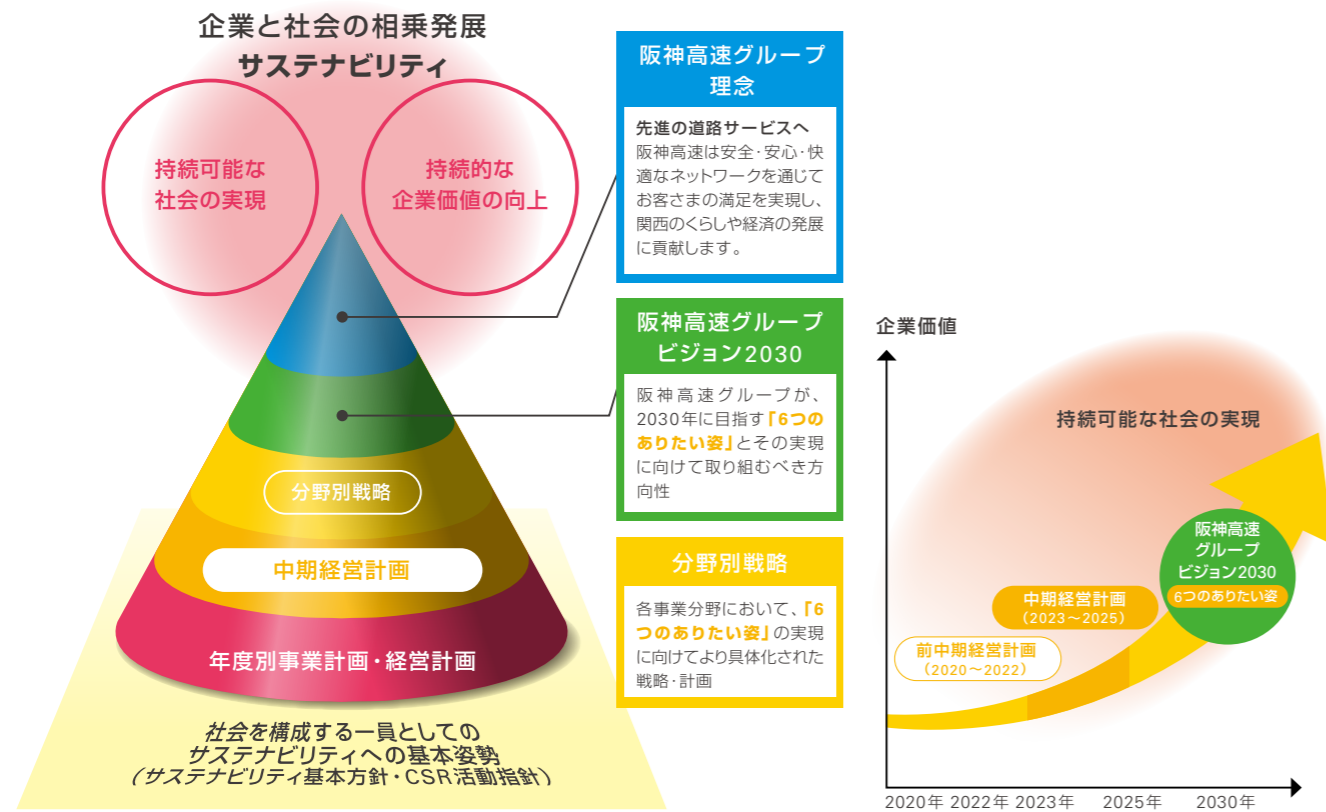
企業と社会の相乗発展
サステナビリティ

持続可能な社会の実現

持続的な企業価値の向上

分野別戦略

中期経営計画

年度別事業計画・経営計画

社会を構成する一員としてのサステナビリティへの基本姿勢
（サステナビリティ基本方針・CSR活動指針）

阪神高速グループ理念

先進の道路サービスへ
阪神高速は安全・安心・快適なネットワークを通じてお客さまの満足を実現し、関西のくらしや経済の発展に貢献します。

阪神高速グループビジョン2030

阪神高速グループが、2030年に目指す「6つのありたい姿」とその実現に向けて取り組むべき方向性

分野別戦略

各事業分野において、「6つのありたい姿」の実現に向けてより具体化された戦略・計画

企業価値

持続可能な社会の実現

阪神高速グループビジョン2030
6つのありたい姿

中期経営計画
（2023～2025）

前中期経営計画
（2020～2022）

2020年 2022年 2023年 2025年 2030年